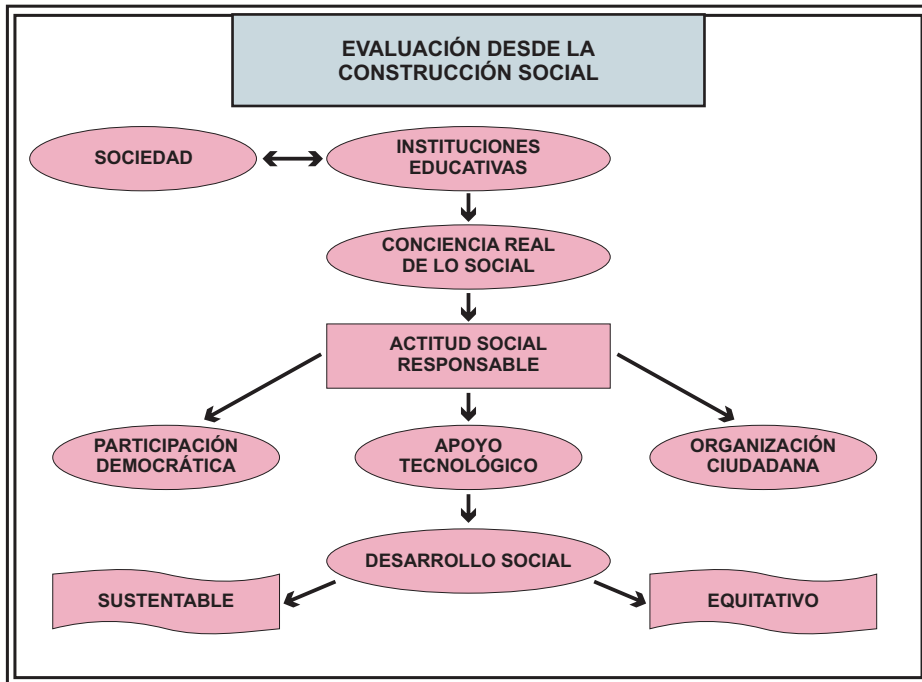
EVALUACIÓN DESDE LA CONSTRUCCIÓN SOCIAL

SOCIEDAD

INSTITUCIONES EDUCATIVAS

CONCIENCIA REAL DE LO SOCIAL

ACTITUD SOCIAL RESPONSABLE

PARTICIPACIÓN DEMOCRÁTICA

APOYO TECNOLÓGICO

ORGANIZACIÓN CIUDADANA

DESARROLLO SOCIAL

SUSTENTABLE

EQUITATIVO